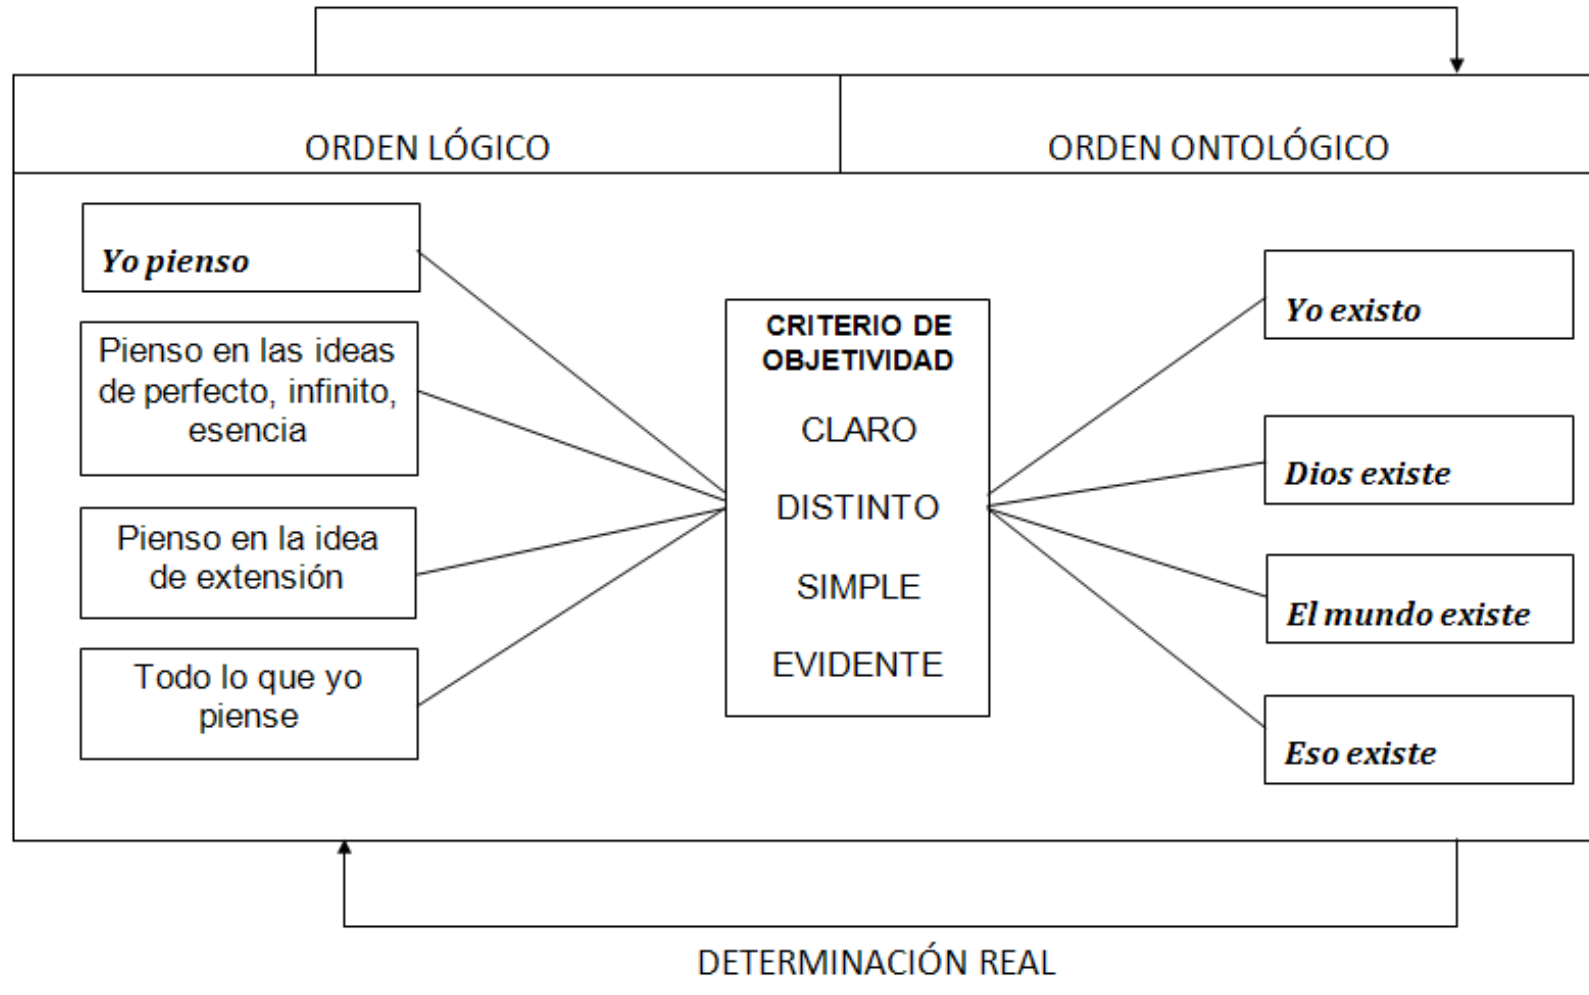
ORDEN LÓGICO

ORDEN ONTOLÓGICO

*Yo pienso*

Pienso en las ideas de perfecto, infinito, esencia

Pienso en la idea de extensión

Todo lo que yo piense

CRITERIO DE OBJETIVIDAD

CLARO

DISTINTO

SIMPLE

EVIDENTE

*Yo existo*

*Dios existe*

*El mundo existe*

*Eso existe*

DETERMINACIÓN REAL